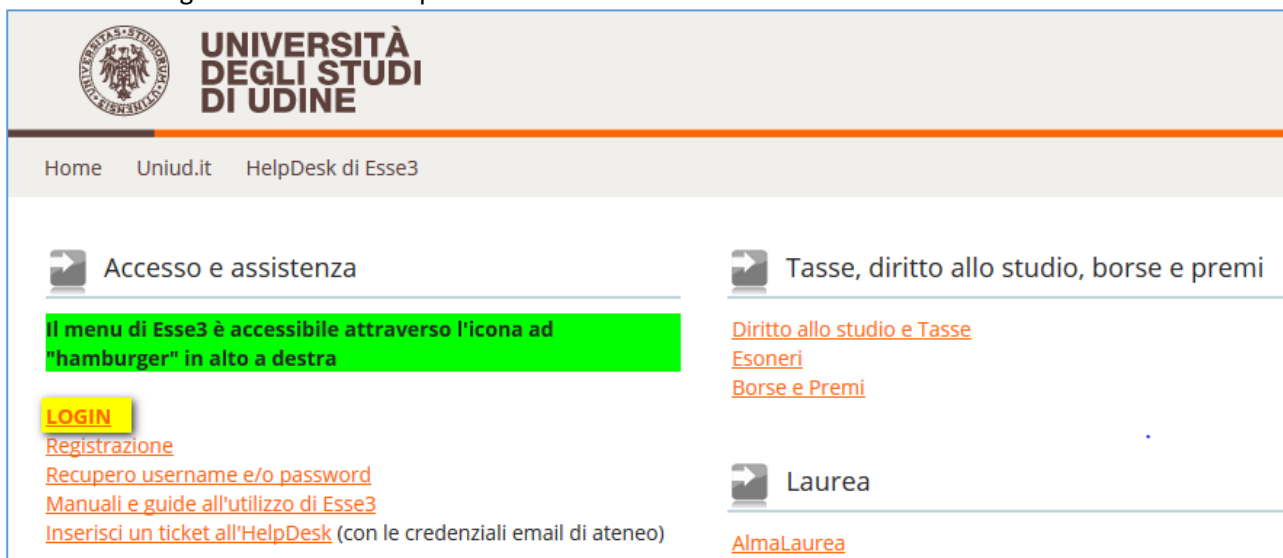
UNIVERSITÀ DEGLI STUDI DI UDINE

Home Uniud.it HelpDesk di Esse3

Accesso e assistenza

Il menu di Esse3 è accessibile attraverso l'icona ad "hamburger" in alto a destra

LOGIN
Registrazione
Recupero username e/o password
Manuali e guide all'utilizzo di Esse3
Inserisci un ticket all'HelpDesk (con le credenziali email di ateneo)

Tasse, diritto allo studio, borse e premi

Diritto allo studio e Tasse
Esoneri
Borse e Premi

Laurea

AlmaLaurea